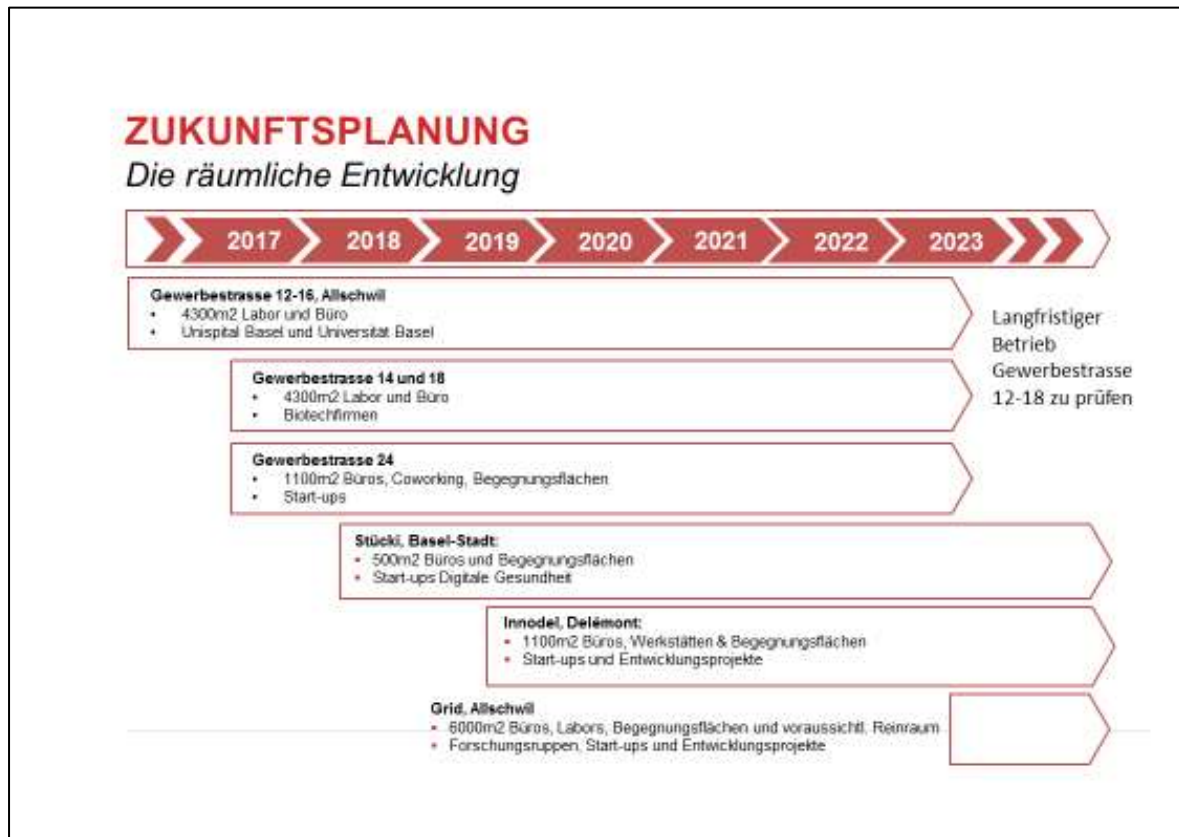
ZUKUNFTSPLANUNG
Die räumliche Entwicklung

2017 2018 2019 2020 2021 2022 2023

Gewerbestrasse 12-16, Allschwil
- 4300m2 Labor und Büro
- Unispital Basel und Universität Basel

Langfristiger Betrieb Gewerbestrasse 12-18 zu prüfen

Gewerbestrasse 14 und 18
- 4300m2 Labor und Büro
- Biotechfirmen

Gewerbestrasse 24
- 1100m2 Büros, Coworking, Begegnungsflächen
- Start-ups

Stücki, Basel-Stadt:
- 500m2 Büros und Begegnungsflächen
- Start-ups Digitale Gesundheit

Innodel, Delémont:
- 1100m2 Büros, Werkstätten & Begegnungsflächen
- Start-ups und Entwicklungsprojekte

Grid, Allschwil
- 6000m2 Büros, Labors, Begegnungsflächen und voraussichtl. Reinraum
- Forschungsruppen, Start-ups und Entwicklungsprojekte